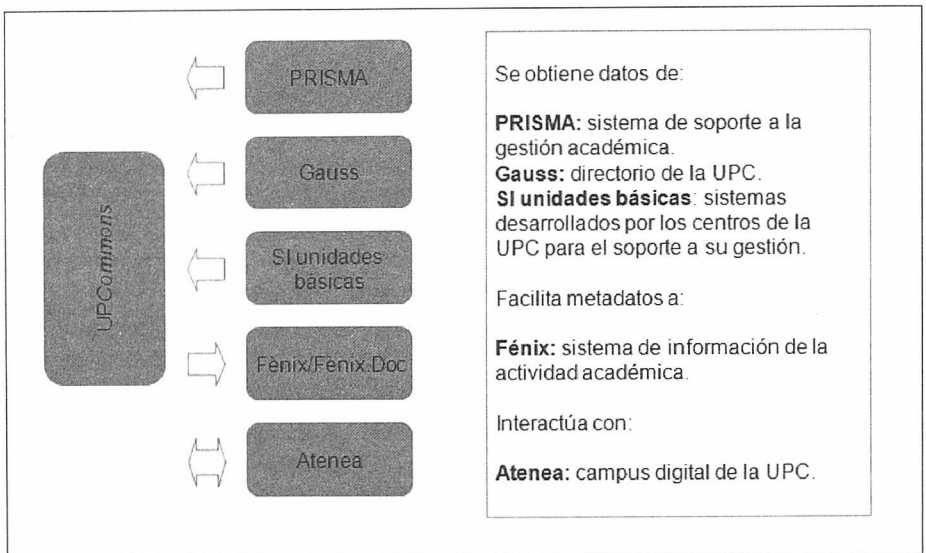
UPCommons

PRISMA

Gauss

SI unidades básicas

Fènix/Fènix.Doc

Atenea

Se obtiene datos de:

**PRISMA:** sistema de soporte a la gestión académica.
**Gauss:** directorio de la UPC.
**SI unidades básicas**: sistemas desarrollados por los centros de la UPC para el soporte a su gestión.

Facilita metadatos a:

**Fénix:** sistema de información de la actividad académica.

Interactúa con:

**Atenea:** campus digital de la UPC.